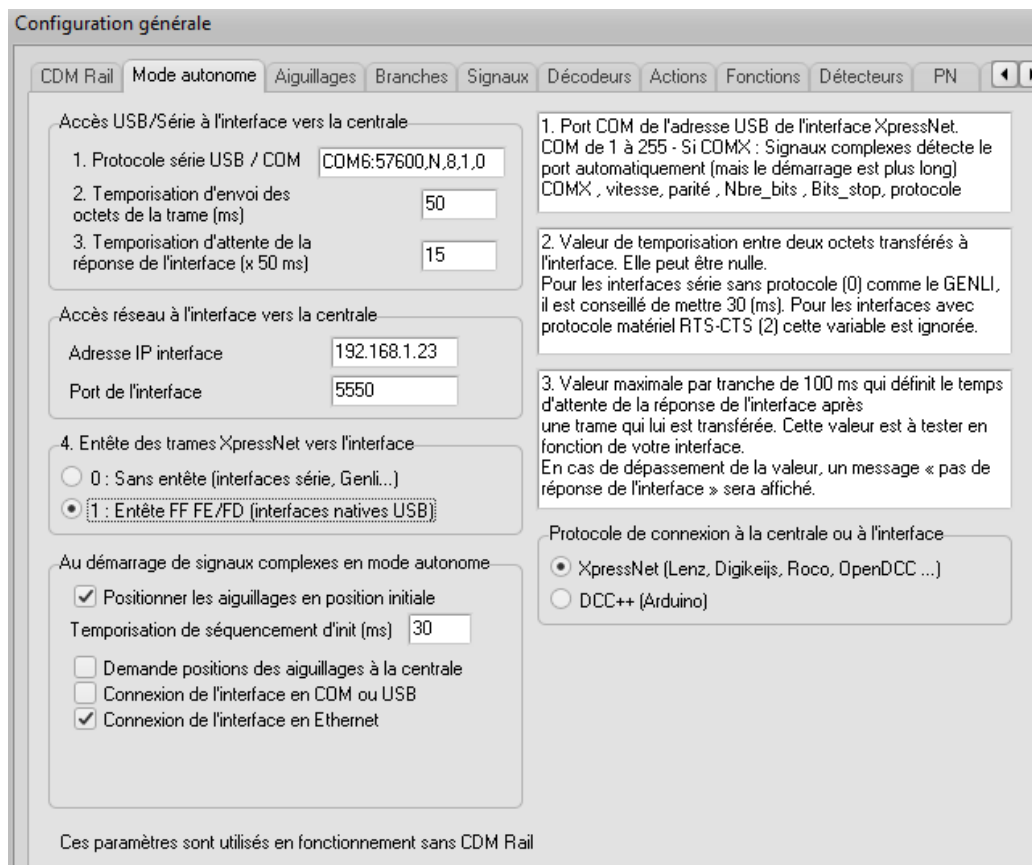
Configuration générale

CDM Rail | Mode autonome | Aiguillages | Branches | Signaux | Décodeurs | Actions | Fonctions | Détecteurs | PN

Accès USB/Série à l'interface vers la centrale

1. Protocole série USB / COM COM6:57600,N,8,1,0

2. Temporisation d'envoi des octets de la trame (ms) 50

3. Temporisation d'attente de la réponse de l'interface (x 50 ms) 15

Accès réseau à l'interface vers la centrale

Adresse IP interface 192.168.1.23

Port de l'interface 5550

4. Entête des trames XpressNet vers l'interface

0 : Sans entête (interfaces série, Genli...)

1 : Entête FF FE/FD (interfaces natives USB)

Au démarrage de signaux complexes en mode autonome

Positionner les aiguillages en position initiale

Temporisation de séquencement d'init (ms) 30

Demande positions des aiguillages à la centrale

Connexion de l'interface en COM ou USB

Connexion de l'interface en Ethernet

1. Port COM de l'adresse USB de l'interface XpressNet. COM de 1 à 255 - Si COMX : Signaux complexes détecte le port automatiquement (mais le démarrage est plus long) COMX , vitesse, parité , Nbre_bits , Bits_stop, protocole

2. Valeur de temporisation entre deux octets transférés à l'interface. Elle peut être nulle.
Pour les interfaces série sans protocole (0) comme le GENLI, il est conseillé de mettre 30 (ms). Pour les interfaces avec protocole matériel RTS-CTS (2) cette variable est ignorée.

3. Valeur maximale par tranche de 100 ms qui définit le temps d'attente de la réponse de l'interface après une trame qui lui est transférée. Cette valeur est à tester en fonction de votre interface.
En cas de dépassement de la valeur, un message « pas de réponse de l'interface » sera affiché.

Protocole de connexion à la centrale ou à l'interface

XpressNet (Lenz, Digikeijs, Roco, OpenDCC ...)

DCC++ (Arduino)

Ces paramètres sont utilisés en fonctionnement sans CDM Rail